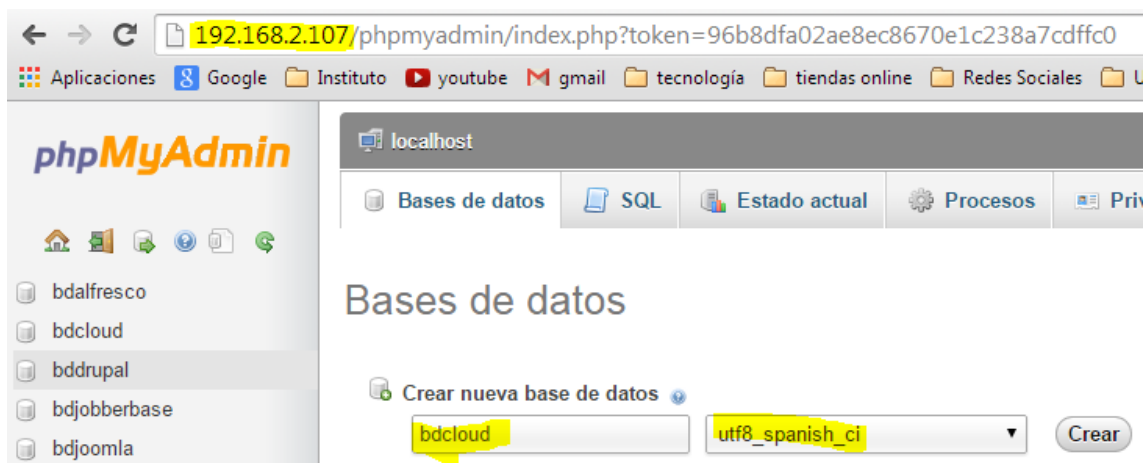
192.168.2.107/phpmyadmin/index.php?token=96b8dfa02ae8ec8670e1c238a7cdffc0

Aplicaciones Google Instituto youtube gmail tecnología tiendas online Redes Sociales

phpMyAdmin

bdalfresco
bdcloud
bddrupal
bdjobberbase
bdjoomla

localhost

Bases de datos SQL Estado actual Procesos Priv

Bases de datos

Crear nueva base de datos

bdcloud utf8_spanish_ci Crear